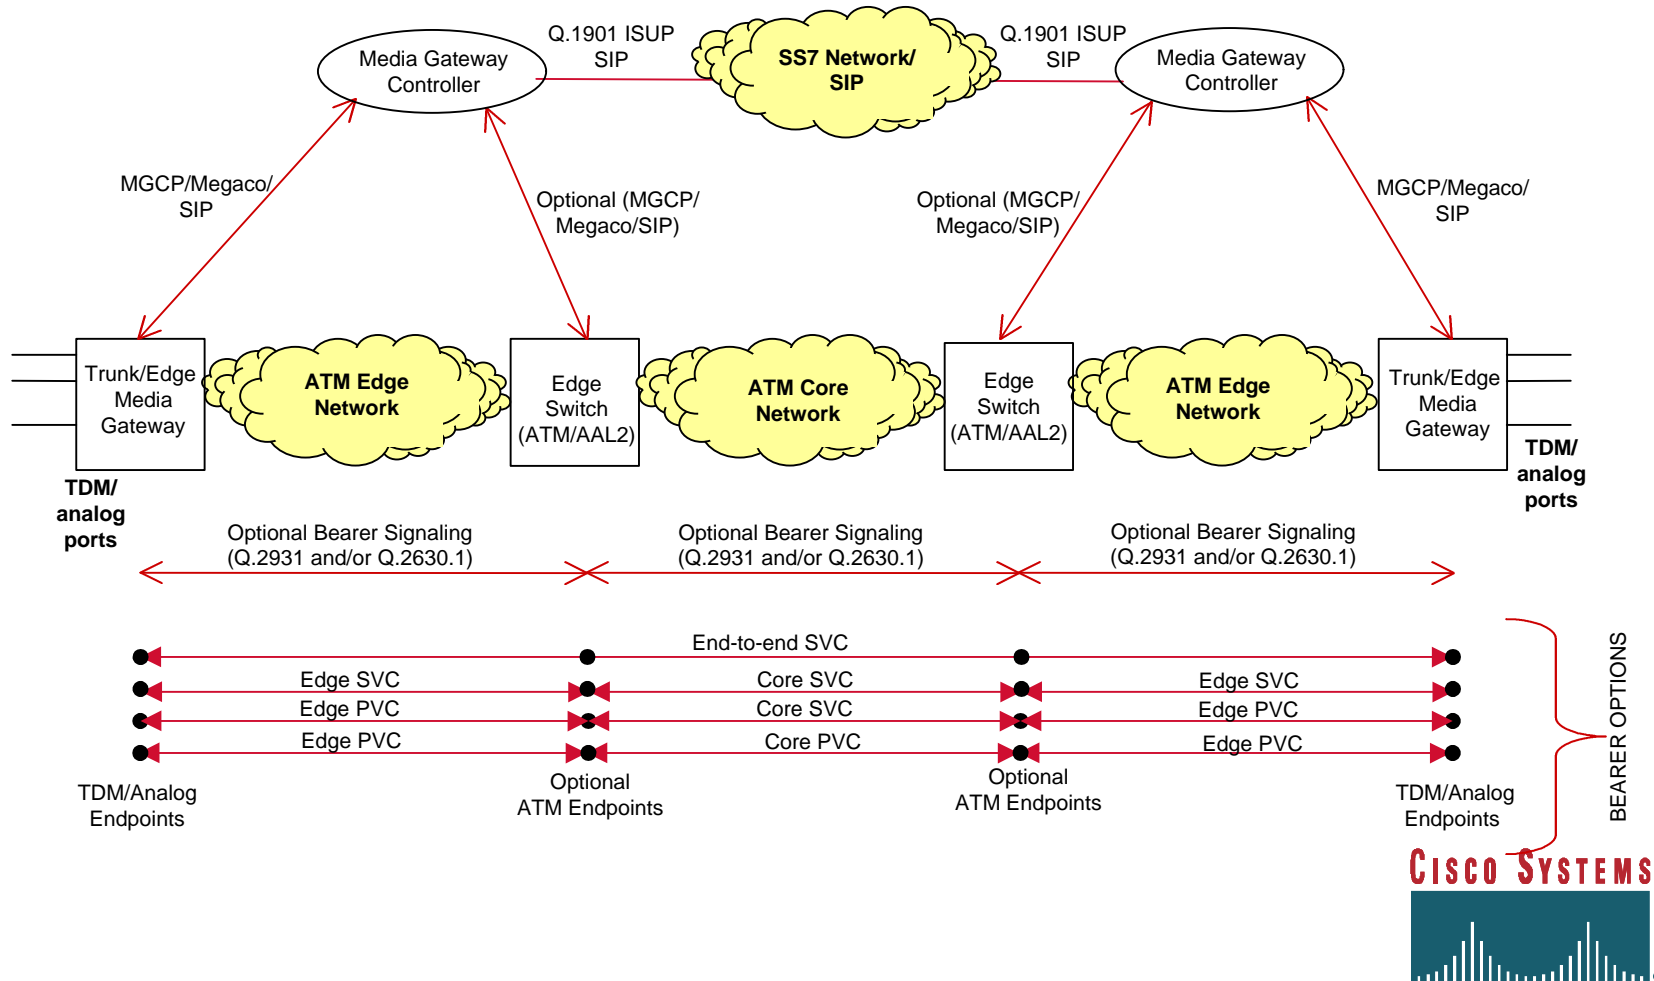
Media Gateway Controller

Q.1901 ISUP
SIP

SS7 Network/ SIP

Q.1901 ISUP
SIP

Media Gateway Controller

MGCP/Megaco/ SIP

Optional (MGCP/ Megaco/SIP)

Optional (MGCP/ Megaco/SIP)

MGCP/Megaco/ SIP

Trunk/Edge Media Gateway

ATM Edge Network

Edge Switch (ATM/AAL2)

ATM Core Network

Edge Switch (ATM/AAL2)

ATM Edge Network

Trunk/Edge Media Gateway

TDM/ analog ports

TDM/ analog ports

Optional Bearer Signaling (Q.2931 and/or Q.2630.1)

Optional Bearer Signaling (Q.2931 and/or Q.2630.1)

Optional Bearer Signaling (Q.2931 and/or Q.2630.1)

End-to-end SVC

Edge SVC

Core SVC

Edge SVC

Edge PVC

Core SVC

Edge PVC

Edge PVC

Core PVC

Edge PVC

TDM/Analog Endpoints

Optional ATM Endpoints

Optional ATM Endpoints

TDM/Analog Endpoints

BEARER OPTIONS

Cisco Systems